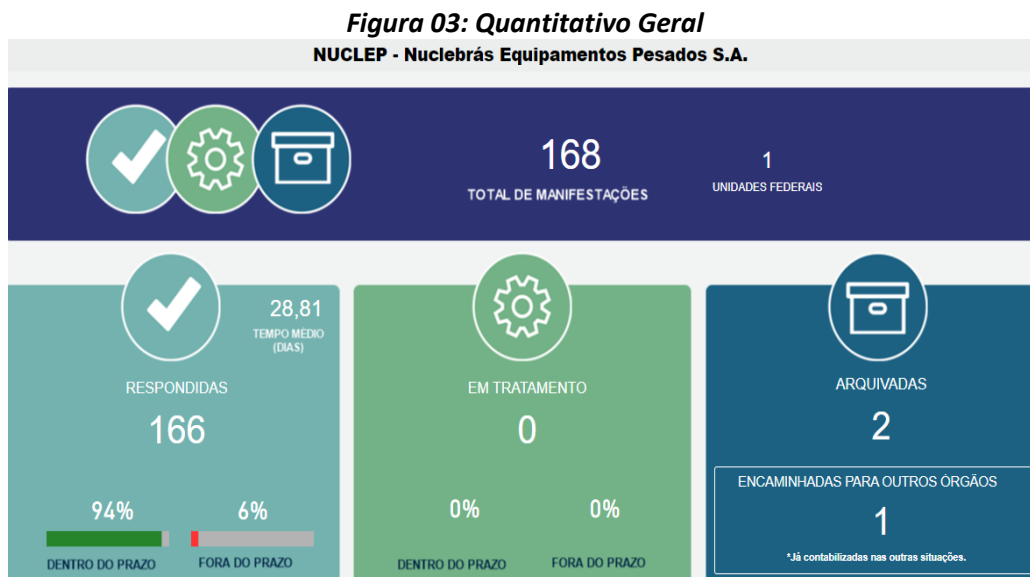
Figura 03: Quantitativo Geral

NUCLEP - Nuclebrás Equipamentos Pesados S.A.

168
TOTAL DE MANIFESTAÇÕES

1
UNIDADES FEDERAIS

28,81
TEMPO MÉDIO (DIAS)

RESPONDIDAS
166

94%
DENTRO DO PRAZO

6%
FORA DO PRAZO

EM TRATAMENTO
0

0%
DENTRO DO PRAZO

0%
FORA DO PRAZO

ARQUIVADAS
2

ENCAMINHADAS PARA OUTROS ÓRGÃOS
1
*Já contabilizadas nas outras situações.